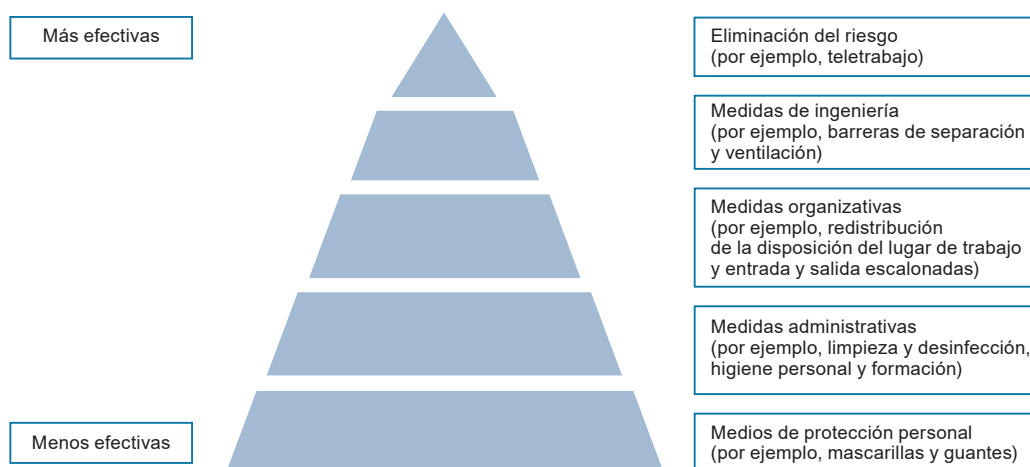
Más efectivas

Eliminación del riesgo
(por ejemplo, teletrabajo)

Medidas de ingeniería
(por ejemplo, barreras de separación
y ventilación)

Medidas organizativas
(por ejemplo, redistribución
de la disposición del lugar de trabajo
y entrada y salida escalonadas)

Medidas administrativas
(por ejemplo, limpieza y desinfección,
higiene personal y formación)

Menos efectivas

Medios de protección personal
(por ejemplo, mascarillas y guantes)